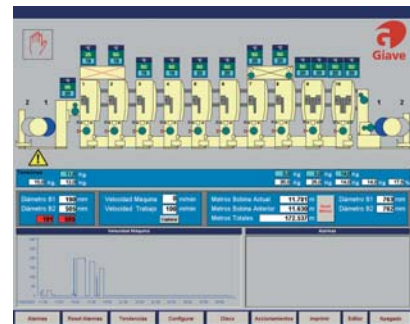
Giave

2 1

1 2

Tensiones

Kg Kg

Kg Kg

Diámetro B1 mm
Diámetro B2 mm

Velocidad Maquina m/min
Velocidad Trabajo 100 m/min

Metros Bobina Actual 11.791 m
Metros Bobina Anterior 11.630 m
Metros Totales 172.537 m

Diametro B1 763 mm
Diametro B2 782 mm

Velocidad Maquina

Alarmas

Alarmas | Reset Alarmas | Tendencias | Configurar | Disco | Accionamientos | Imprimir | Editar | Apagado